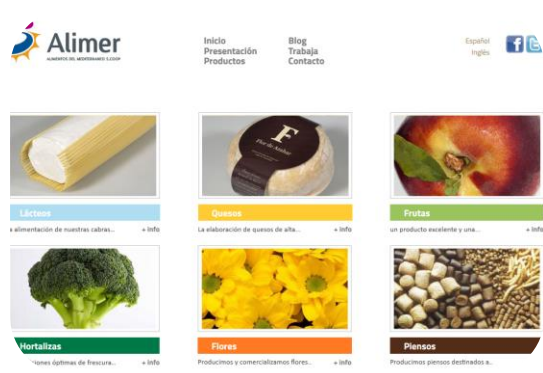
Alimer
ALIMENTOS DEL MEDITERRÁNEO S.COOP

Inicio
Presentación
Productos

Blog
Trabaja
Contacto

Español
Inglés

F
Flor de Arabia

Lácteos
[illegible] alimentación de nuestras cabras... + Info

Quesos
La elaboración de quesos de alta... + Info

Frutas
un producto excelente y una... + Info

Hortalizas
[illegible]ciones óptimas de frescura... + Info

Flores
Producimos y comercializamos flores... + Info

Piensos
Producimos piensos destinados a...